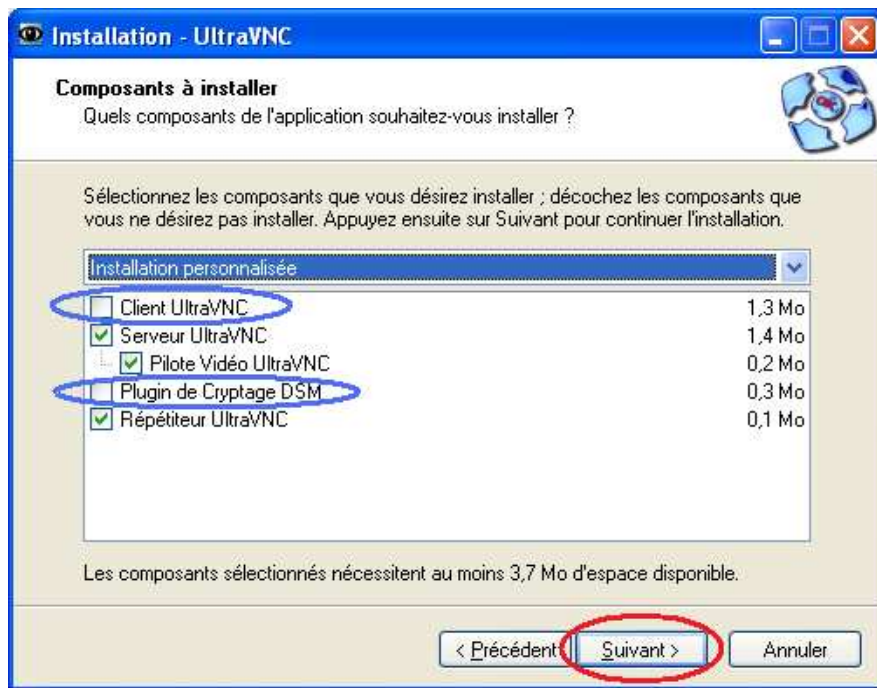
Installation - UltraVNC

Composants à installer
Quels composants de l'application souhaitez-vous installer ?

Sélectionnez les composants que vous désirez installer ; décochez les composants que vous ne désirez pas installer. Appuyez ensuite sur Suivant pour continuer l'installation.

Installation personnalisée

| Composant | Taille |
|---|---|
| Client UltraVNC | 1,3 Mo |
| Serveur UltraVNC | 1,4 Mo |
| Pilote Vidéo UltraVNC | 0,2 Mo |
| Plugin de Cryptage DSM | 0,3 Mo |
| Répétiteur UltraVNC | 0,1 Mo |

Les composants sélectionnés nécessitent au moins 3,7 Mo d'espace disponible.

< Précédent | Suivant > | Annuler